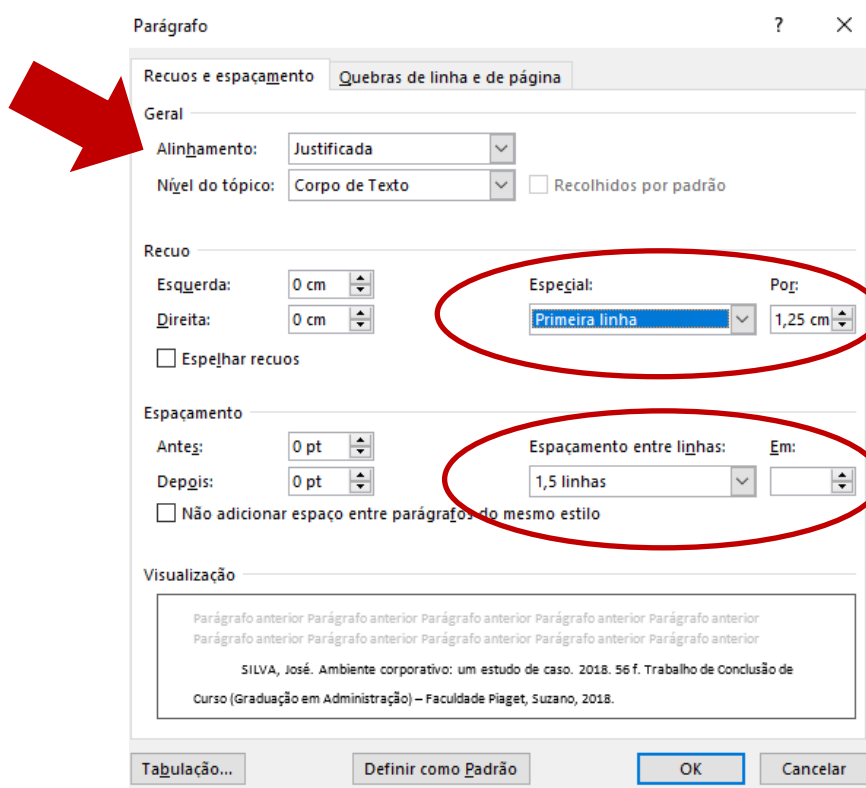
Parágrafo

?

Recuos e espaçamento
Quebras de linha e de página

Geral

Alinhamento: Justificada

Nível do tópico: Corpo de Texto
Recolhidos por padrão

Recuo

Esquerda: 0 cm
Direita: 0 cm
Especial: Primeira linha
Por: 1,25 cm
Espelhar recuos

Espaçamento

Antes: 0 pt
Depois: 0 pt
Espaçamento entre linhas: 1,5 linhas
Em:
Não adicionar espaço entre parágrafos do mesmo estilo

Visualização

Parágrafo anterior Parágrafo anterior Parágrafo anterior Parágrafo anterior Parágrafo anterior Parágrafo anterior Parágrafo anterior Parágrafo anterior Parágrafo anterior Parágrafo anterior

SILVA, José. Ambiente corporativo: um estudo de caso. 2018. 56 f. Trabalho de Conclusão de Curso (Graduação em Administração) – Faculdade Piaget, Suzano, 2018.

Tabulação...
Definir como Padrão
OK
Cancelar